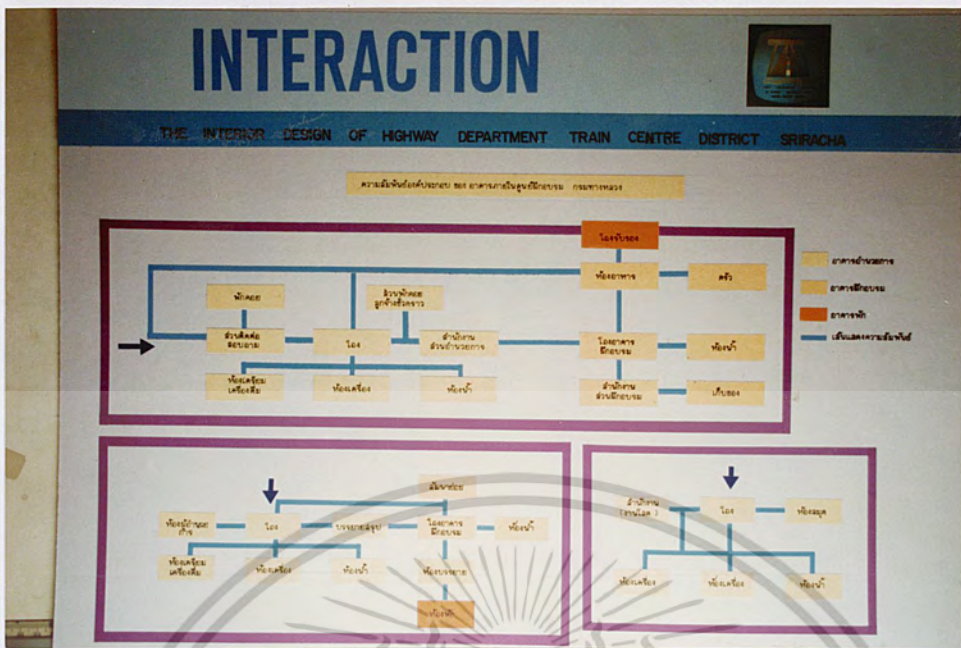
INTERACTION

THE INTERIOR DESIGN OF HIGHWAY DEPARTMENT TRAIN CENTRE DISTRICT SRIRACHA

ความสัมพันธ์องค์ประกอบ ของ อาคารภายในศูนย์ฝึกอบรม กรมทางหลวง

ห้องรับรอง

ห้องอาหาร

ครัว

พักคอย

ส่วนพักคอย ลูกจ้างชั่วคราว

ส่วนติดต่อ สอบถาม

โถง

สำนักงาน ส่วนอำนวยการ

โถงอาคาร ฝึกอบรม

ห้องน้ำ

ห้องเตรียม เครื่องดื่ม

ห้องเครื่อง

ห้องน้ำ

สำนักงาน ส่วนฝึกอบรม

เก็บของ

อาคารอำนวยการ

อาคารฝึกอบรม

อาคารพัก

เส้นแสดงความสัมพันธ์

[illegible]

ห้องผู้บ้าน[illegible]

โถง

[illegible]

โถงอาคาร ฝึกอบรม

ห้องน้ำ

ห้องเตรียม เครื่องดื่ม

ห้องเครื่อง

ห้องน้ำ

ห้องบรรยาย

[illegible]

สำนักงาน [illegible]

โถง

ห้องสมุด

ห้องเครื่อง

ห้องเครื่อง

ห้องน้ำ